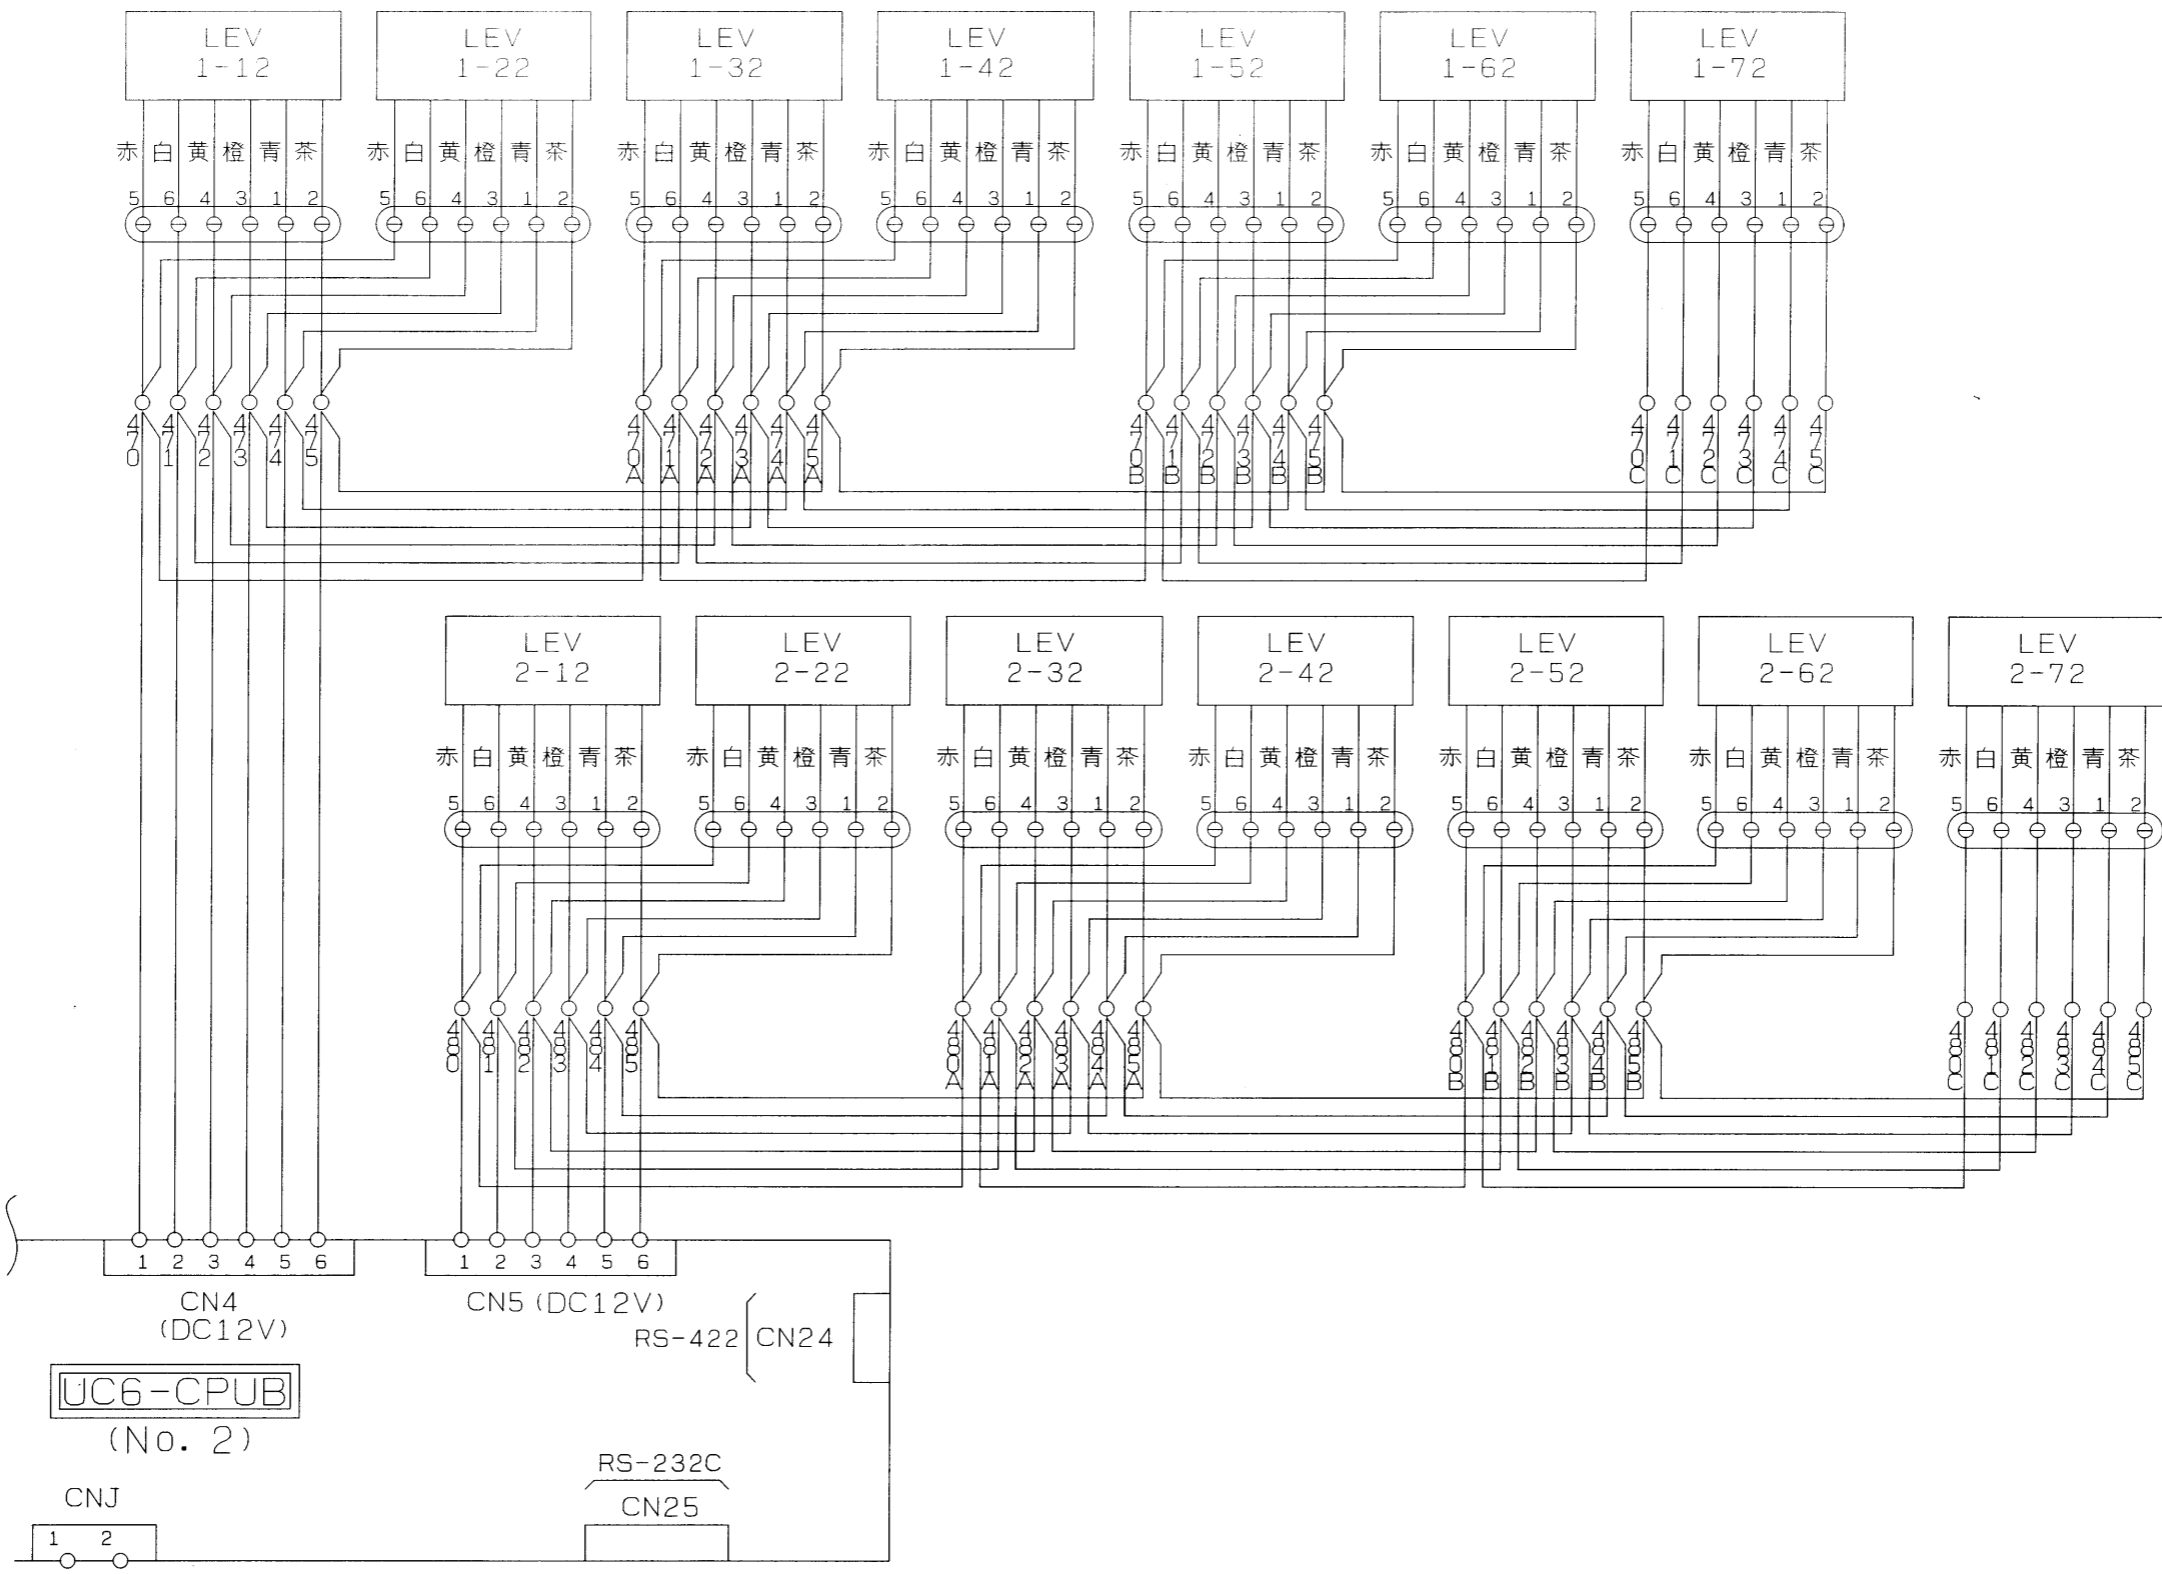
LEV 1-12

LEV 1-22

LEV 1-32

LEV 1-42

LEV 1-52

LEV 1-62

LEV 1-72

赤 白 黄 橙 青 茶 赤 白 黄 橙 青 茶 赤 白 黄 橙 青 茶 赤 白 黄 橙 青 茶 赤 白 黄 橙 青 茶 赤 白 黄 橙 青 茶 赤 白 黄 橙 青 茶

5 6 4 3 1 2 5 6 4 3 1 2 5 6 4 3 1 2 5 6 4 3 1 2 5 6 4 3 1 2 5 6 4 3 1 2 5 6 4 3 1 2

470 471 472 473 474 475 470A 471A 472A 473A 474A 475A 470B 471B 472B 473B 474B 475B 470C 471C 472C 473C 474C 475C

LEV 2-12

LEV 2-22

LEV 2-32

LEV 2-42

LEV 2-52

LEV 2-62

LEV 2-72

赤 白 黄 橙 青 茶 赤 白 黄 橙 青 茶 赤 白 黄 橙 青 茶 赤 白 黄 橙 青 茶 赤 白 黄 橙 青 茶 赤 白 黄 橙 青 茶 赤 白 黄 橙 青 茶

5 6 4 3 1 2 5 6 4 3 1 2 5 6 4 3 1 2 5 6 4 3 1 2 5 6 4 3 1 2 5 6 4 3 1 2 5 6 4 3 1 2

480 481 482 483 484 485 480A 481A 482A 483A 484A 485A 480B 481B 482B 483B 484B 485B 480C 481C 482C 483C 484C 485C

1 2 3 4 5 6 1 2 3 4 5 6

CN4 (DC12V)

CN5 (DC12V)

RS-422 CN24

UC6-CPUB (No. 2)

CNJ 1 2

RS-232C CN25